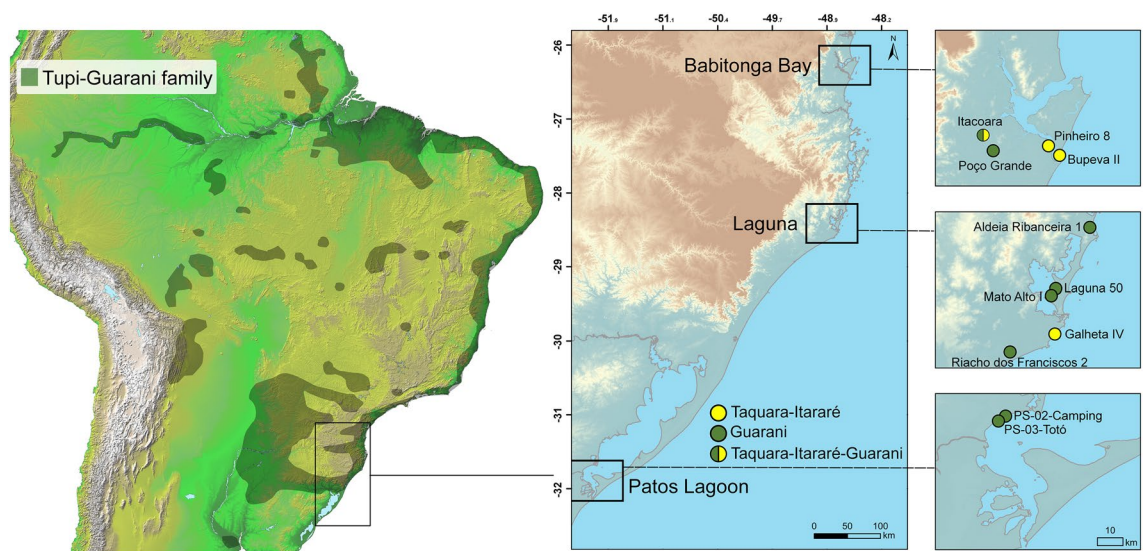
Tupi-Guarani family

-51.9 -51.1 -50.4 -49.7 -48.9 -48.2

-26
-27
-28
-29
-30
-31
-32

N

Babitonga Bay
Laguna
Patos Lagoon

Taquara-Itararé
Guarani
Taquara-Itararé-Guarani

0 50 100 km

Itacoara
Poço Grande
Pinheiro 8
Bupeva II

Aldeia Ribanceira 1
Laguna 50
Mato Alto I
Galheta IV
Riacho dos Franciscos 2

PS-02-Camping
PS-03-Totó

10 km